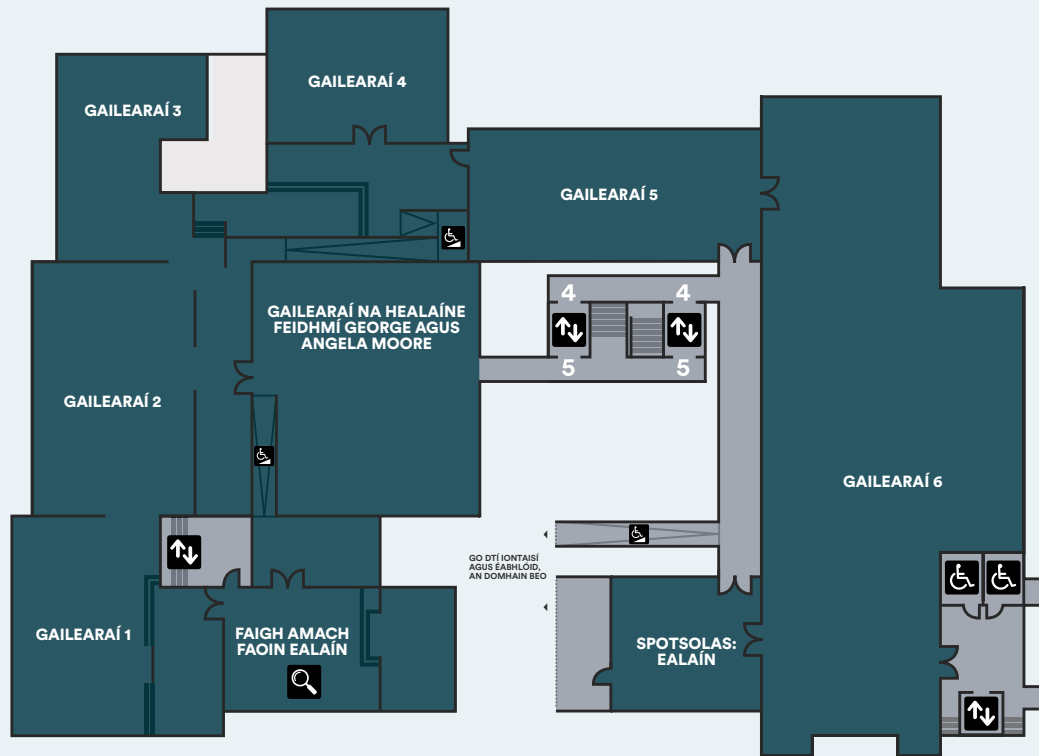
GAILEARAÍ 4

GAILEARAÍ 3

GAILEARAÍ 5

4

4

5

5

GAILEARAÍ NA HEALAÍNE FEIDHMÍ GEORGE AGUS ANGELA MOORE

GAILEARAÍ 2

GAILEARAÍ 6

GO DTÍ IONTAISÍ AGUS ÉABHLÓID, AN DOMHAIN BEO

GAILEARAÍ 1

FAIGH AMACH FAOIN EALAÍN

SPOTSOLAS: EALAÍN